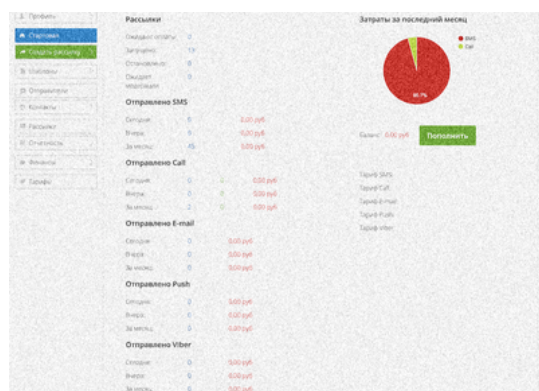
Профиль
Стартовая
Создать рассылку
Шаблоны
Отправители
Контакты
Рассылки
Отчетность
Финансы
Тарифы

Рассылки
Ожидают оплаты 2
Запущено 13
Остановлено 0
Ожидают модерации 0

Отправлено SMS
Сегодня 5 2,00 руб
Вчера 0 0,00 руб
За месяц 45 5,00 руб

Отправлено Call
Сегодня 0 4 0,00 руб
Вчера 0 0 0,00 руб
За месяц 2 0 0,00 руб

Отправлено E-mail
Сегодня 0 0,00 руб
Вчера 0 0,00 руб
За месяц 0 0,00 руб

Отправлено Push
Сегодня 2 0,00 руб
Вчера 0 0,00 руб
За месяц 5 0,00 руб

Отправлено Viber
Сегодня 0 0,00 руб
Вчера 0 0,00 руб
За месяц 0 0,00 руб

Затраты за последний месяц
SMS
Call
95.7%

Баланс: 0,00 руб
Пополнить

Тариф SMS
Тариф Call
Тариф E-mail
Тариф Push
Тариф Viber